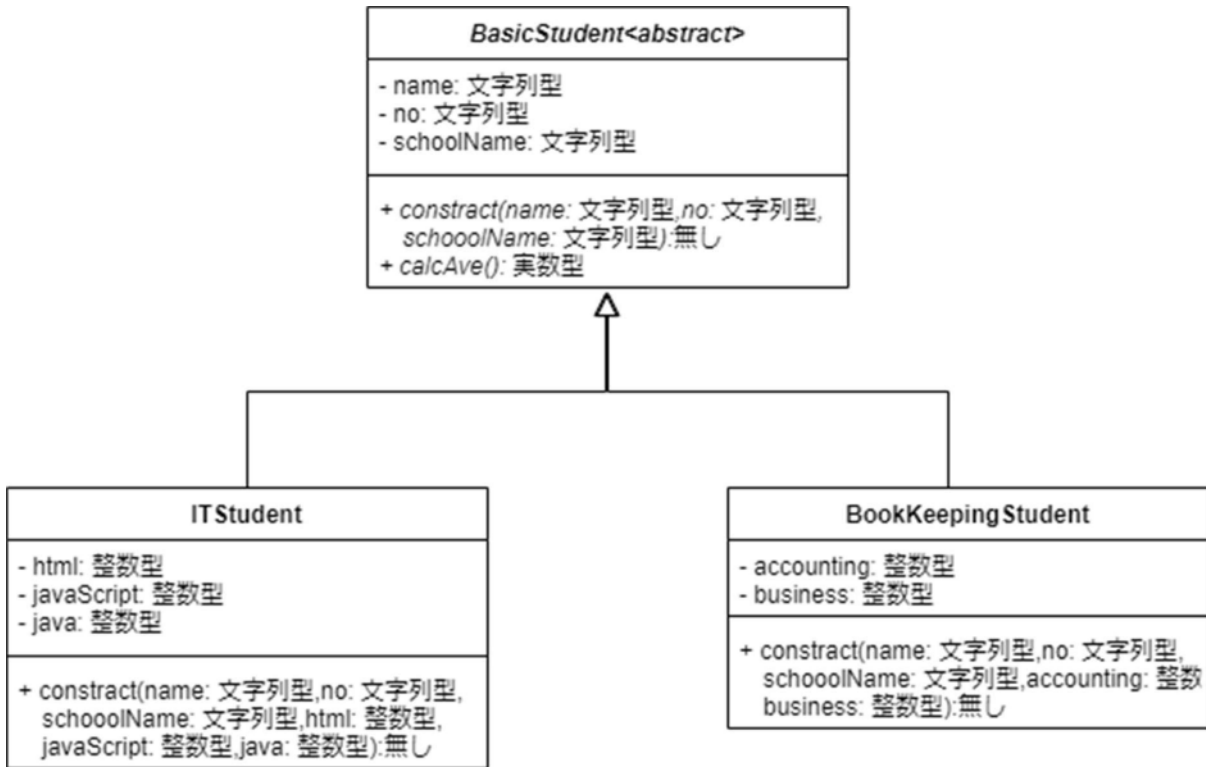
BasicStudent<abstract>

- name: 文字列型
- no: 文字列型
- schoolName: 文字列型

+ constract(name: 文字列型,no: 文字列型, schooolName: 文字列型):無し
+ calcAve(): 実数型

ITStudent

- html: 整数型
- javaScript: 整数型
- java: 整数型

+ constract(name: 文字列型,no: 文字列型, schooolName: 文字列型,html: 整数型, javaScript: 整数型,java: 整数型):無し

BookKeepingStudent

- accounting: 整数型
- business: 整数型

+ constract(name: 文字列型,no: 文字列型, schooolName: 文字列型,accounting: 整数 business: 整数型):無し